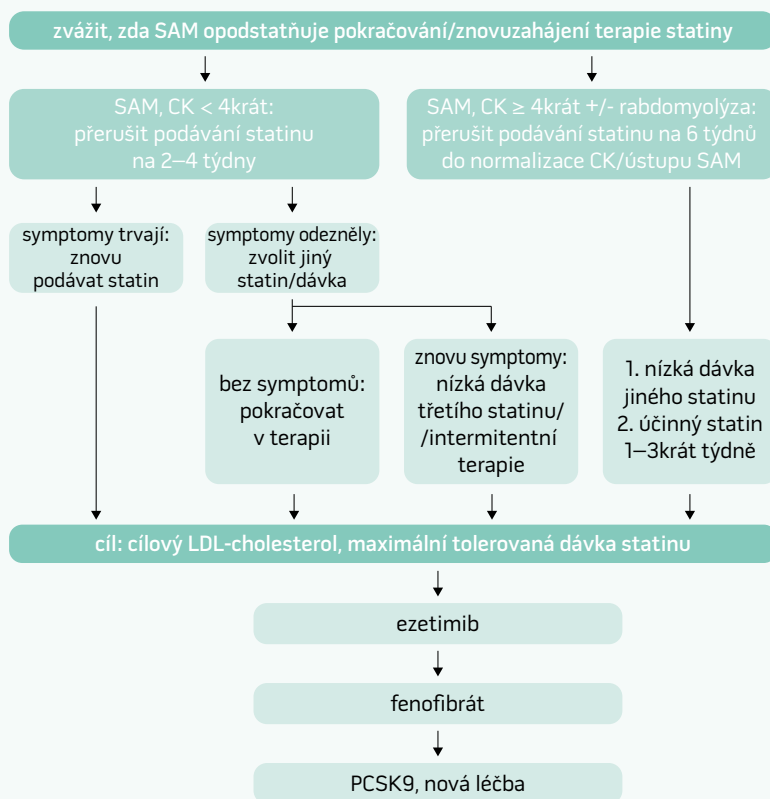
zvážit, zda SAM opodstatňuje pokračování/znovuzahájení terapie statiny

SAM, CK < 4krát: přerušit podávání statinu na 2–4 týdny

SAM, CK ≥ 4krát +/- rabdomyolýza: přerušit podávání statinu na 6 týdnů do normalizace CK/ústupu SAM

symptomy trvají: znovu podávat statin

symptomy odezněly: zvolit jiný statin/dávka

bez symptomů: pokračovat v terapii

znovu symptomy: nízká dávka třetího statinu/ /intermitentní terapie

1. nízká dávka jiného statinu
2. účinný statin 1–3krát týdně

cíl: cílový LDL-cholesterol, maximální tolerovaná dávka statinu

ezetimib

fenofibrát

PCSK9, nová léčba